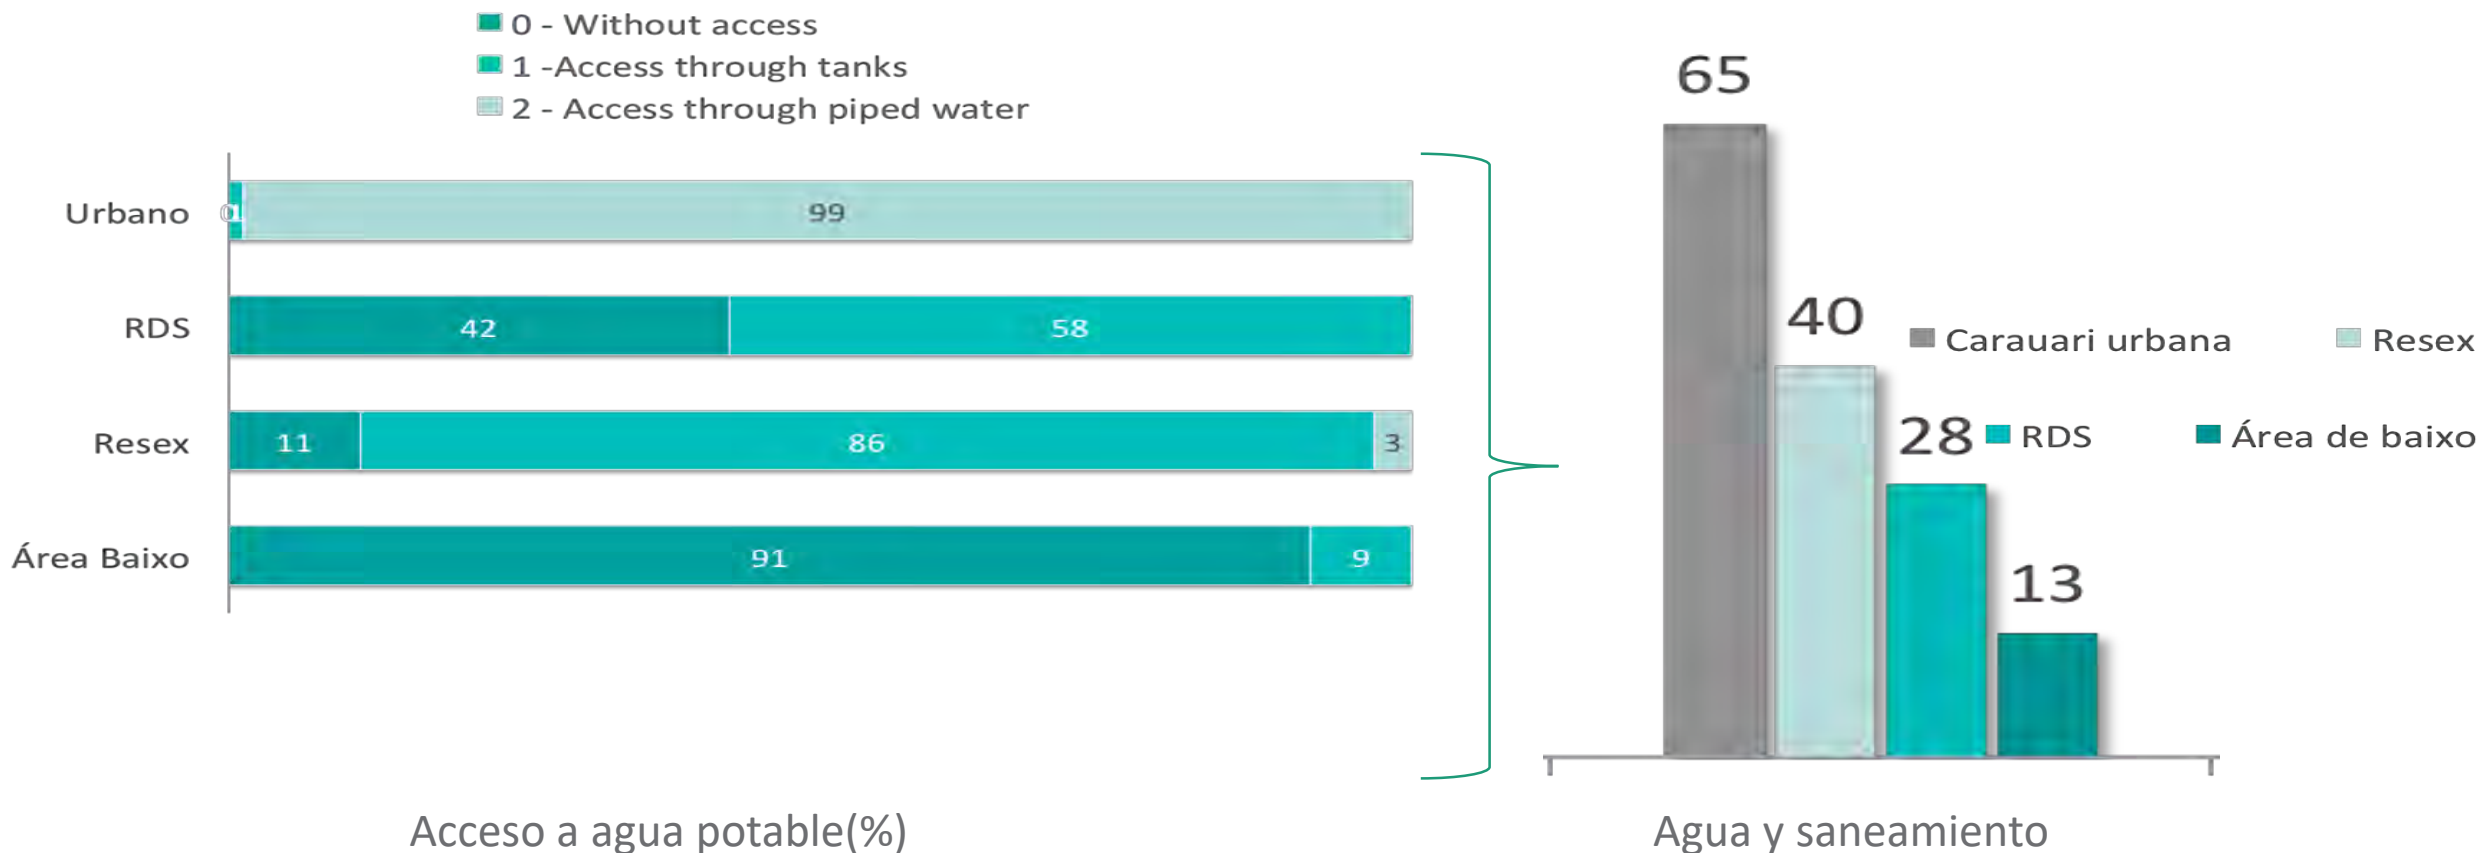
0 - Without access
1 -Access through tanks
2 - Access through piped water

Urbano 0 1 99
RDS 42 58
Resex 11 86 3
Área Baixo 91 9

Acceso a agua potable(%)

65
40
28
13

Carauari urbana
Resex
RDS
Área de baixo

Agua y saneamiento